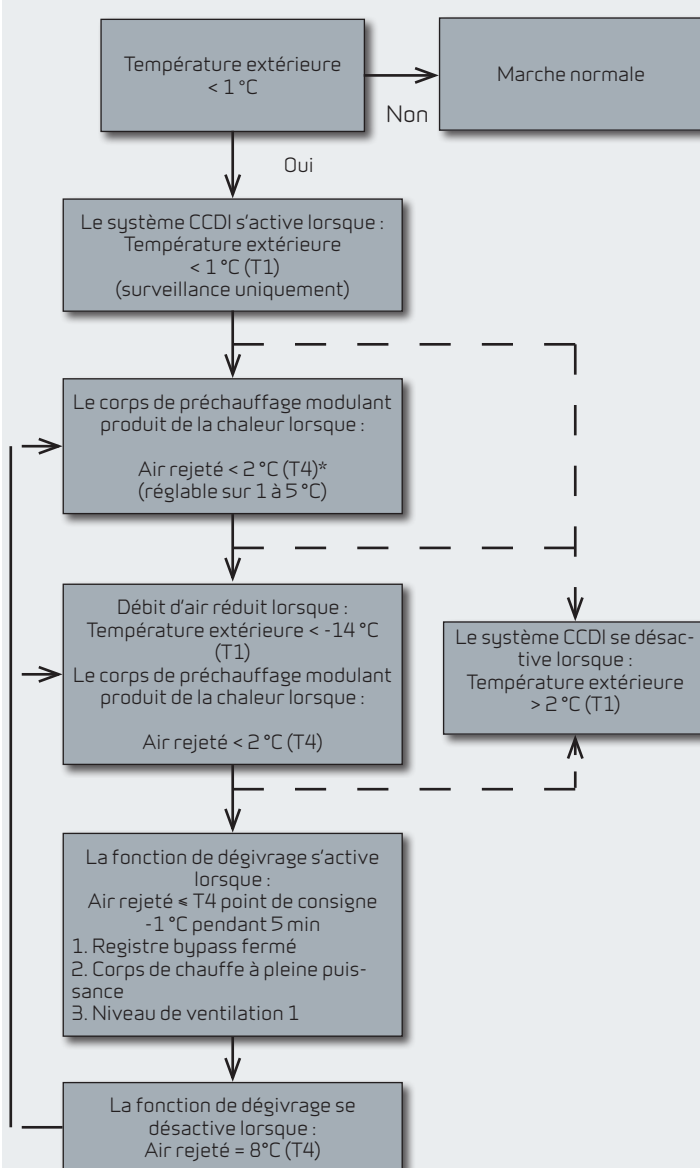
Température extérieure < 1 °C

Non

Marche normale

Oui

Le système CCDI s'active lorsque : Température extérieure < 1 °C (T1) (surveillance uniquement)

Le corps de préchauffage modulant produit de la chaleur lorsque :

Air rejeté < 2 °C (T4)* (réglable sur 1 à 5 °C)

Débit d'air réduit lorsque : Température extérieure < -14 °C (T1)
Le corps de préchauffage modulant produit de la chaleur lorsque :

Air rejeté < 2 °C (T4)

Le système CCDI se désactive lorsque : Température extérieure > 2 °C (T1)

La fonction de dégivrage s'active lorsque :
Air rejeté ≤ T4 point de consigne -1 °C pendant 5 min
1. Registre bypass fermé
2. Corps de chauffe à pleine puissance
3. Niveau de ventilation 1

La fonction de dégivrage se désactive lorsque :
Air rejeté = 8°C (T4)